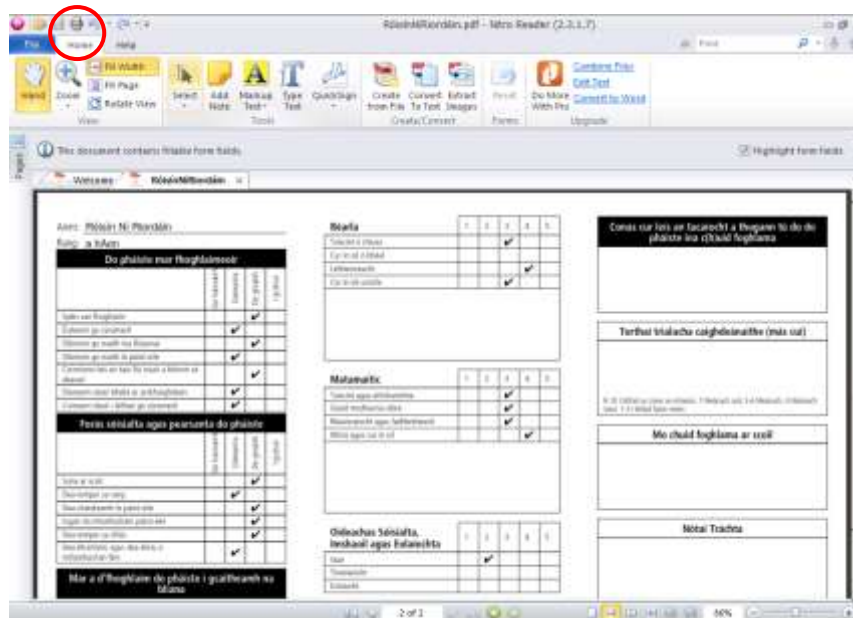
RóisínNíRiordáin.pdf - Nitro Reader (2.3.1.7)

File Home Help

Find

Hand Zoom Fit Width Fit Page Rotate View
View

Select Add Note Markup Text Type Text QuickSign
Tools

Create from File Convert To Text Extract Images
Create/Convert

Reset
Forms

Do More With Pro Combine Files Edit Text Convert to Word
Upgrade

Pages

This document contains fillable form fields.

Highlight form fields

Welcome RóisínNíRiordáin

Ainm: Róisín Ní Ríordáin
Rang: a hAon

Do pháiste mar fhoghlaimeoir

| | | | | |
|---|---|---|---|---|
| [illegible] | | | | |
| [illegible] | ✔ | | | |
| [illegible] | | | ✔ | |
| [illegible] | ✔ | | | |
| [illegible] | | | ✔ | |
| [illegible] | ✔ | | | |
| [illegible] | ✔ | | | |

Forás sóisialta agus pearsanta do pháiste

| | | | | |
|---|---|---|---|---|
| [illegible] | | | ✔ | |
| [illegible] | ✔ | | | |
| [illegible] | | | ✔ | |
| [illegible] | | | ✔ | |
| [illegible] | | | ✔ | |
| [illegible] | ✔ | | | |

Mar a d'fhoghlaim do pháiste i gcaitheamh na bliana

Béarla

| | 1 | 2 | 3 | 4 | 5 |
|---|---|---|---|---|---|
| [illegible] | | | ✔ | | |
| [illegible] | | | | | |
| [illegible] | | | | ✔ | |
| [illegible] | | | ✔ | | |

Matamaitic

| | 1 | 2 | 3 | 4 | 5 |
|---|---|---|---|---|---|
| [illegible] | | | ✔ | | |
| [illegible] | | | ✔ | | |
| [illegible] | | | ✔ | | |
| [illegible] | | | | ✔ | |

Oideachas Sóisialta, Imshaoil agus Eolaíochta

| | 1 | 2 | 3 | 4 | 5 |
|---|---|---|---|---|---|
| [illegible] | | ✔ | | | |
| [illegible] | | | | | |
| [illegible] | | | | | |

Conas cur leis an tacaíocht a thugann tú do do pháiste ina c(h)uid foghlama

Torthaí trialacha caighdeánaithe (más cuí)

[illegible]

Mo chuid foghlama ar scoil

Nótaí Tráchta

2 of 2 56%